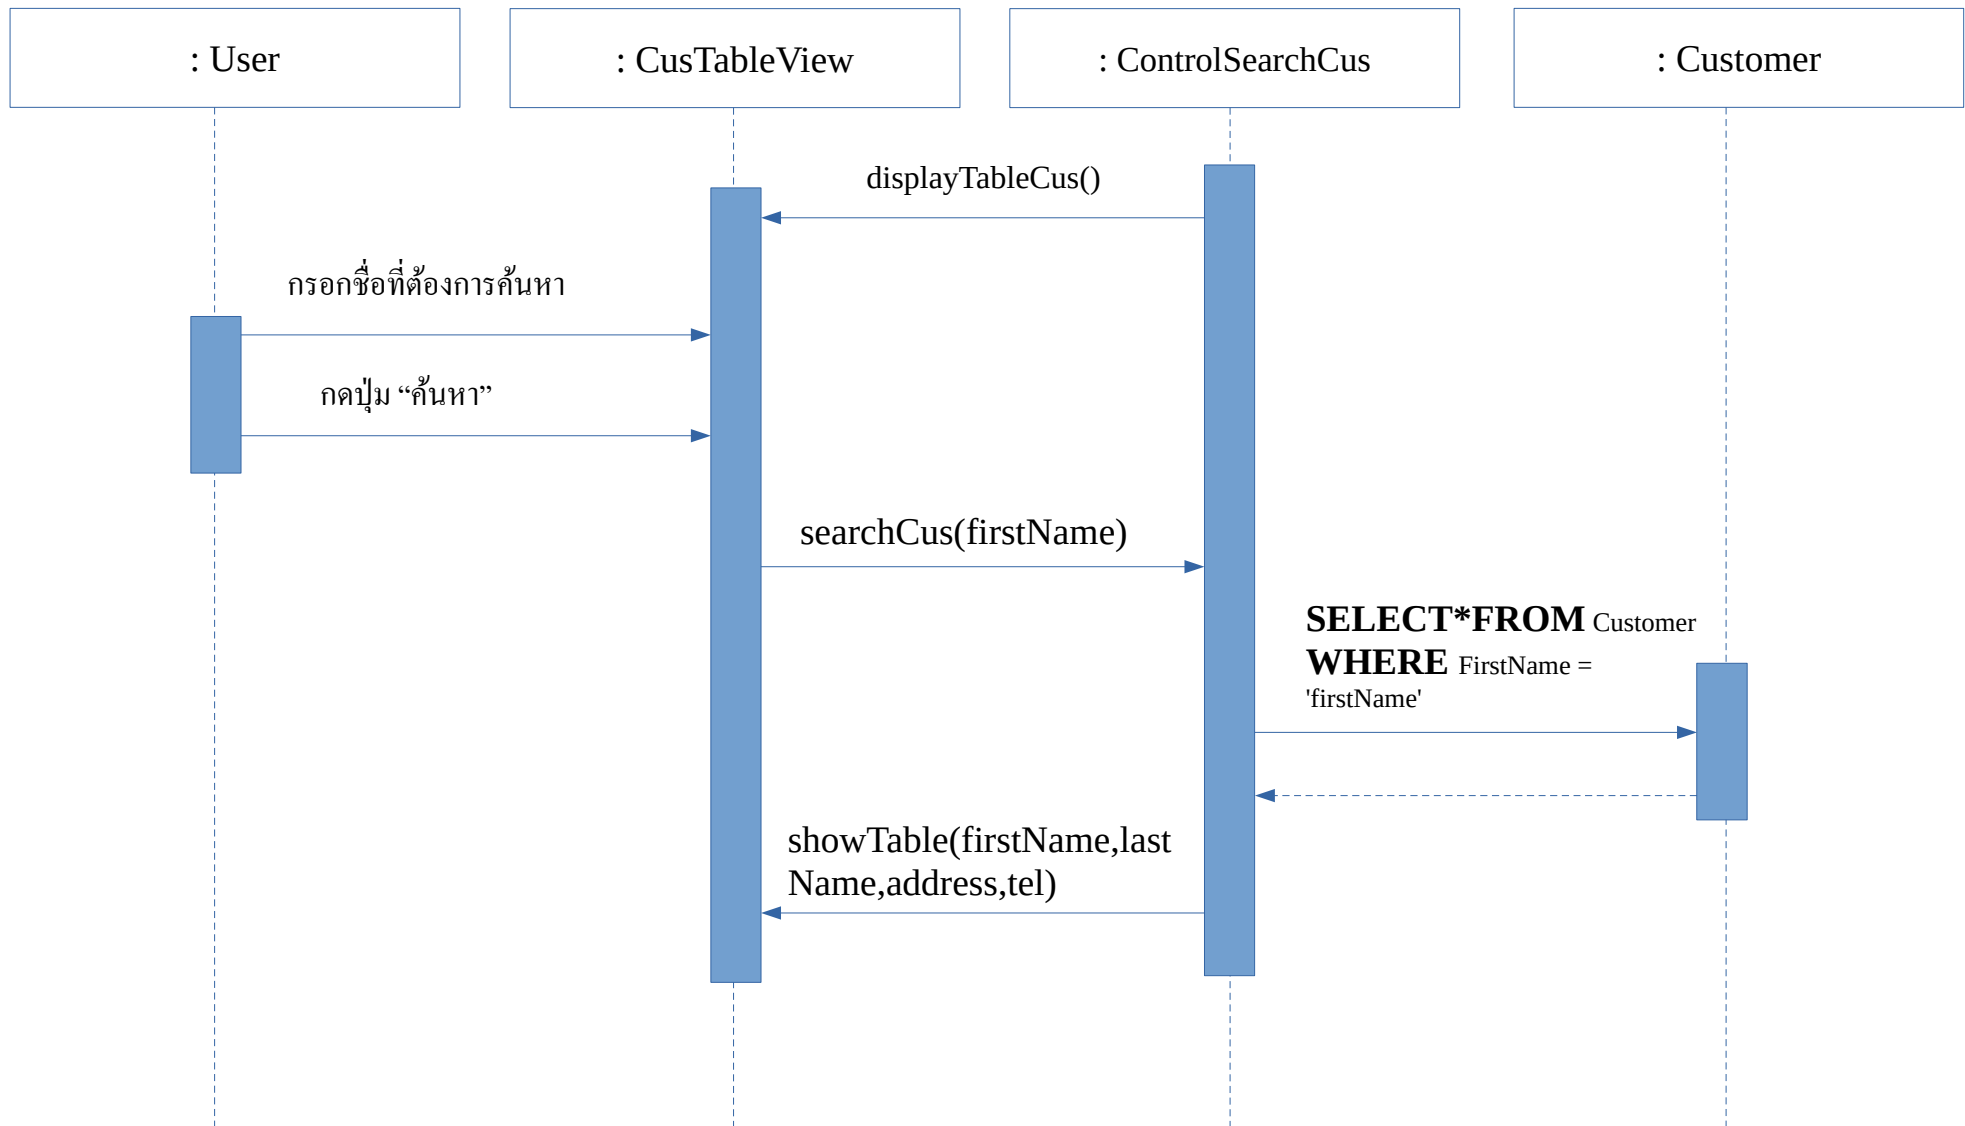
: User

: CusTableView

: ControlSearchCus

: Customer

displayTableCus()

กรอกชื่อที่ต้องการค้นหา

กดปุ่ม “ค้นหา”

searchCus(firstName)

SELECT*FROM Customer WHERE FirstName = 'firstName'

showTable(firstName,last Name,address,tel)